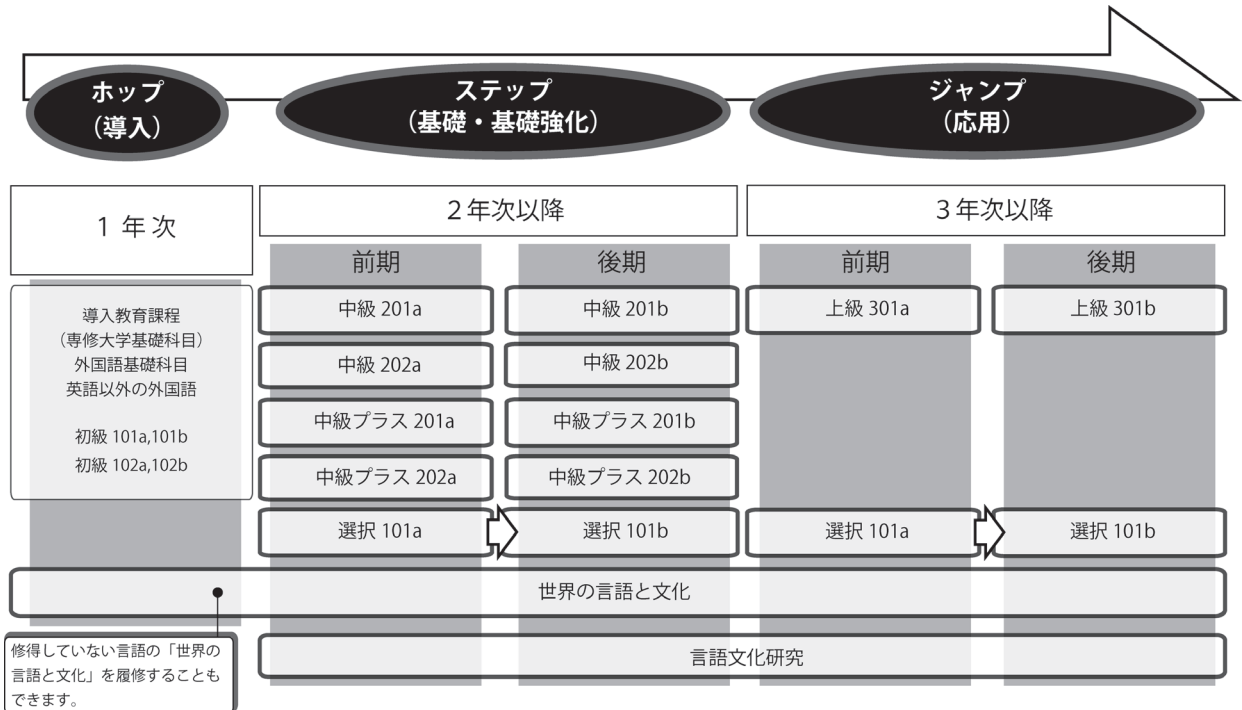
ホップ
（導入）

ステップ
（基礎・基礎強化）

ジャンプ
（応用）

1 年 次

2 年次以降

3 年次以降

前期

後期

前期

後期

導入教育課程
（専修大学基礎科目）
外国語基礎科目
英語以外の外国語

初級 101a,101b
初級 102a,102b

中級 201a

中級 201b

上級 301a

上級 301b

中級 202a

中級 202b

中級プラス 201a

中級プラス 201b

中級プラス 202a

中級プラス 202b

選択 101a

選択 101b

選択 101a

選択 101b

世界の言語と文化

修得していない言語の「世界の言語と文化」を履修することもできます。

言語文化研究